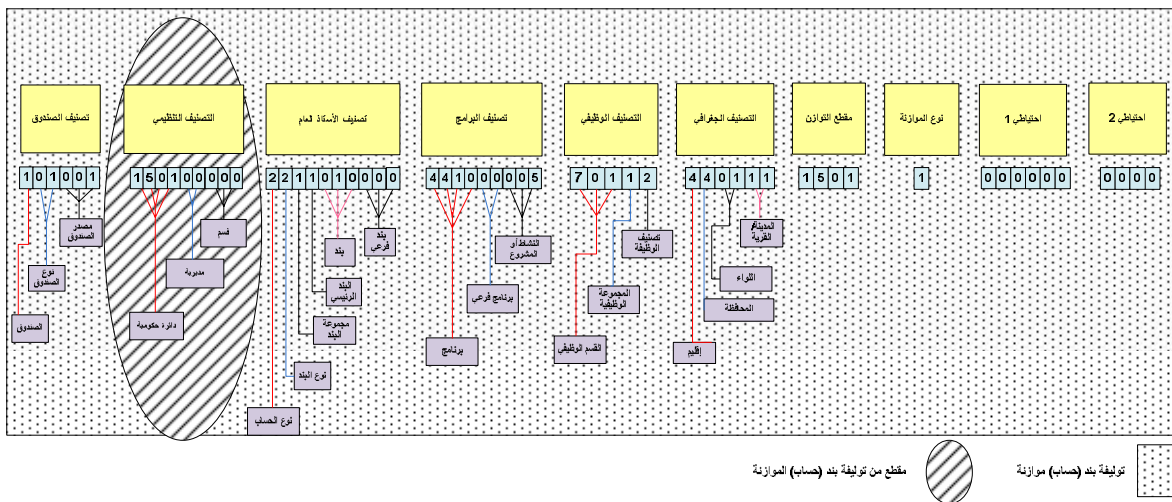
تصنيف الصندوق

التصنيف التنظيمي

تصنيف الأستاذ العام

تصنيف البرامج

التصنيف الوظيفي

التصنيف الجغرافي

مقطع التوازن

نوع الموازنة

احتياطي 1

احتياطي 2

1 0 1 0 0 1

1 5 0 1 0 0 0 0 0

2 2 1 1 0 1 0 0 0 0

4 4 1 0 0 0 0 0 5

7 0 1 1 2

4 4 0 1 1 1

1 5 0 1

1

0 0 0 0 0 0

0 0 0 0

مصدر الصندوق

نوع الصندوق

الصندوق

قسم

مديرية

دائرة حكومية

بند فرعي

بند

البند الرئيسي

مجموعة البند

نوع البند

نوع الحساب

النشاط أو المشروع

برنامج فرعي

برنامج

تصنيف الوظيفة

المجموعة الوظيفية

القسم الوظيفي

المدينة/ القرية

اللواء

المحافظة

إقليم

توليفة بند (حساب) موازنة

مقطع من توليفة بند (حساب) الموازنة